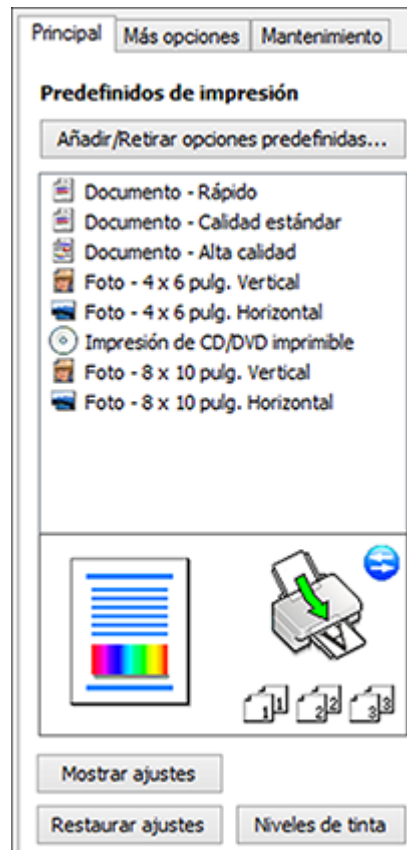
Principal | Más opciones | Mantenimiento

Predefinidos de impresión

Añadir/Retirar opciones predefinidas...

Documento - Rápido
Documento - Calidad estándar
Documento - Alta calidad
Foto - 4 x 6 pulg. Vertical
Foto - 4 x 6 pulg. Horizontal
Impresión de CD/DVD imprimible
Foto - 8 x 10 pulg. Vertical
Foto - 8 x 10 pulg. Horizontal

1 1 2 2 3 3

Mostrar ajustes

Restaurar ajustes

Niveles de tinta